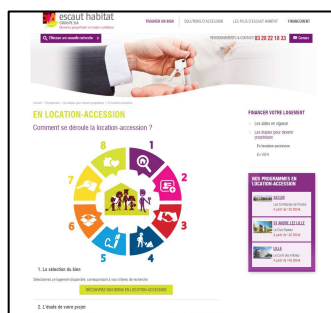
escaut habitat
TROUVER UN BIEN | SOLUTIONS D'ACCESSION | LES PLUS D'ESCAUT HABITAT | FINANCEMENT
Effectuer une nouvelle recherche
RENSEIGNEMENTS & CONTACT 03 20 22 18 33 Contact

Escaut / Financement / Les étapes pour devenir propriétaire / En location-accession

EN LOCATION-ACCESSION
Comment se déroule la location-accession ?

1
2
3
4
5
6
7
8

1. La sélection du bien
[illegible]
DÉCOUVREZ NOS BIENS EN LOCATION-ACCESSION

2. L'étude de votre projet

FINANCER VOTRE LOGEMENT
Les aides en régional
Les étapes pour devenir propriétaire
En location-accession
En VEFA

NOS PROGRAMMES EN LOCATION-ACCESSION
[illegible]
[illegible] LILLE
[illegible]
LILLE
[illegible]